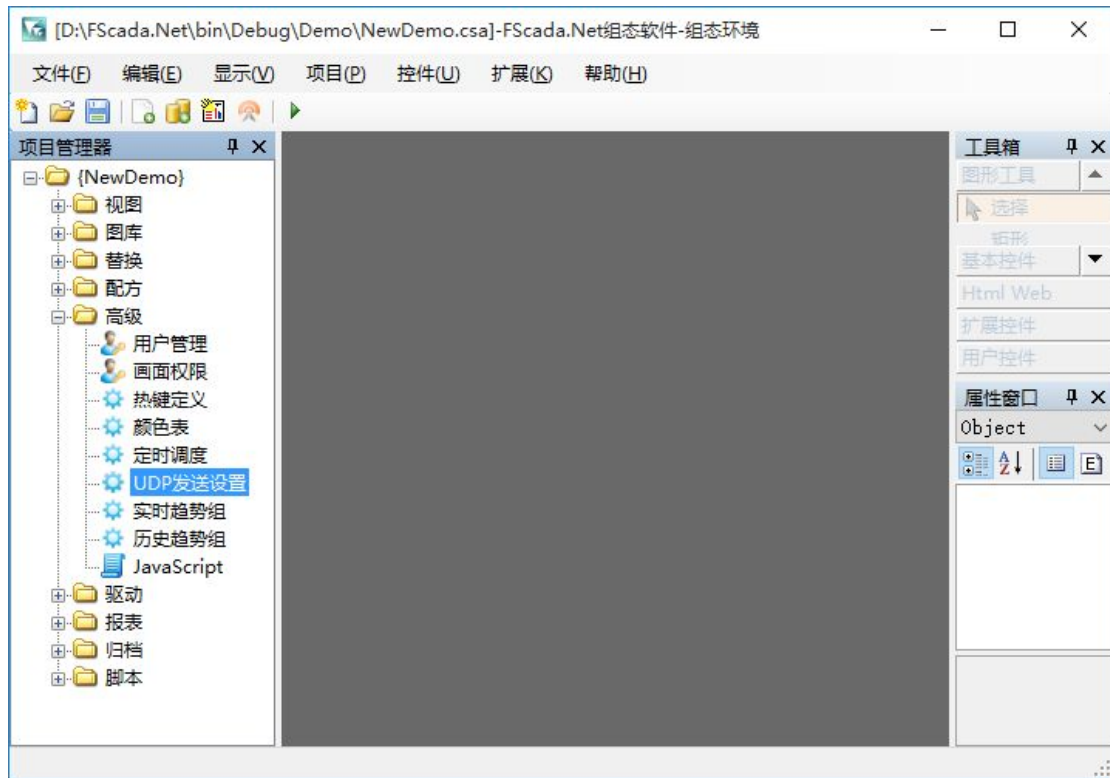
[D:\FScada.Net\bin\Debug\Demo\NewDemo.csa]-FScada.Net组态软件-组态环境

文件(F) 编辑(E) 显示(V) 项目(P) 控件(U) 扩展(K) 帮助(H)

项目管理器

{NewDemo}
视图
图库
替换
配方
高级
用户管理
画面权限
热键定义
颜色表
定时调度
UDP发送设置
实时趋势组
历史趋势组
JavaScript
驱动
报表
归档
脚本

工具箱
图形工具
选择
矩形
基本控件
Html Web
扩展控件
用户控件

属性窗口
Object